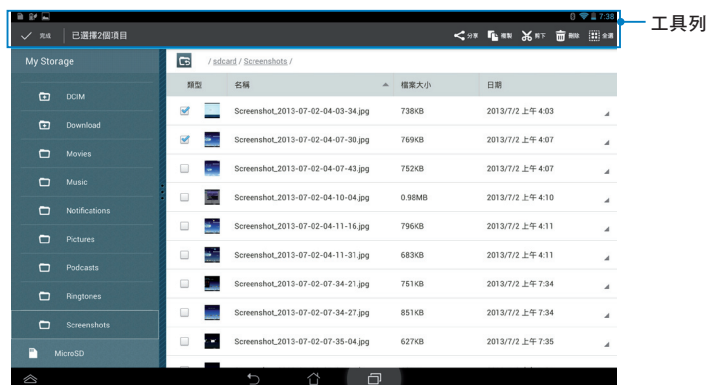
7:38

完成 已選擇2個項目

分享 複製 剪下 刪除 全選

工具列

My Storage

DCIM

Download

Movies

Music

Notifications

Pictures

Podcasts

Ringtones

Screenshots

MicroSD

/ sdcard / Screenshots /

| 類型 | 名稱 | 檔案大小 | 日期 |
|---|---|---|---|
| | Screenshot_2013-07-02-04-03-34.jpg | 738KB | 2013/7/2 上午 4:03 |
| | Screenshot_2013-07-02-04-07-30.jpg | 769KB | 2013/7/2 上午 4:07 |
| | Screenshot_2013-07-02-04-07-43.jpg | 752KB | 2013/7/2 上午 4:07 |
| | Screenshot_2013-07-02-04-10-04.jpg | 0.98MB | 2013/7/2 上午 4:10 |
| | Screenshot_2013-07-02-04-11-16.jpg | 796KB | 2013/7/2 上午 4:11 |
| | Screenshot_2013-07-02-04-11-31.jpg | 683KB | 2013/7/2 上午 4:11 |
| | Screenshot_2013-07-02-07-34-21.jpg | 751KB | 2013/7/2 上午 7:34 |
| | Screenshot_2013-07-02-07-34-27.jpg | 851KB | 2013/7/2 上午 7:34 |
| | Screenshot_2013-07-02-07-35-04.jpg | 627KB | 2013/7/2 上午 7:35 |